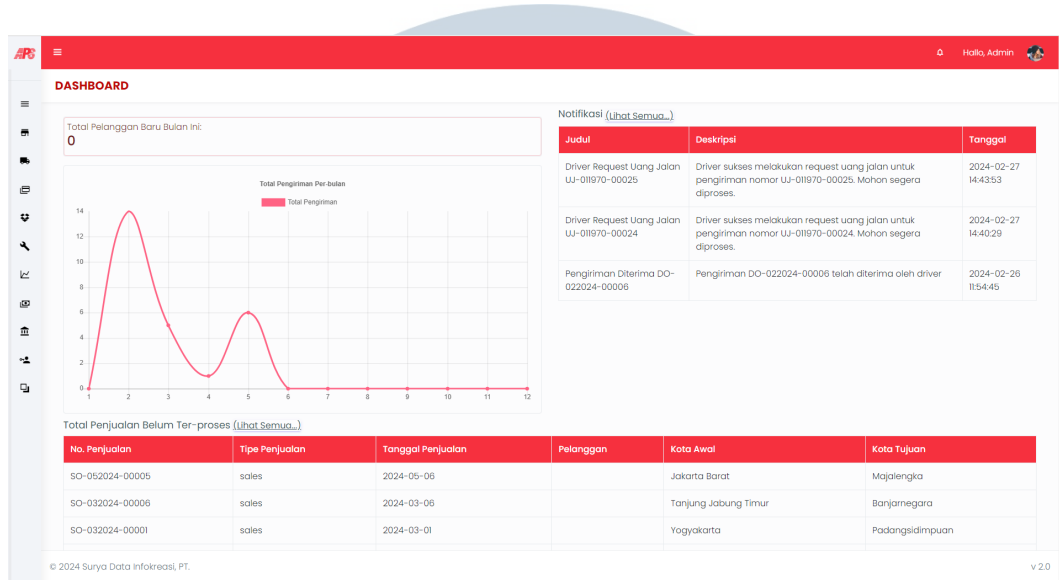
APS

Hallo, Admin

DASHBOARD

Total Pelanggan Baru Bulan Ini:
0

Total Pengiriman Per-bulan
Total Pengiriman

14
12
10
8
6
4
2
0
1 2 3 4 5 6 7 8 9 10 11 12

Notifikasi (Lihat Semua...)

| Judul | Deskripsi | Tanggal |
|---|---|---|
| Driver Request Uang Jalan UJ-011970-00025 | Driver sukses melakukan request uang jalan untuk pengiriman nomor UJ-011970-00025. Mohon segera diproses. | 2024-02-27 14:43:53 |
| Driver Request Uang Jalan UJ-011970-00024 | Driver sukses melakukan request uang jalan untuk pengiriman nomor UJ-011970-00024. Mohon segera diproses. | 2024-02-27 14:40:29 |
| Pengiriman Diterima DO-022024-00006 | Pengiriman DO-022024-00006 telah diterima oleh driver | 2024-02-26 11:54:45 |

Total Penjualan Belum Ter-proses (Lihat Semua...)

| No. Penjualan | Tipe Penjualan | Tanggal Penjualan | Pelanggan | Kota Awal | Kota Tujuan |
|---|---|---|---|---|---|
| SO-052024-00005 | sales | 2024-05-06 | | Jakarta Barat | Majalengka |
| SO-032024-00006 | sales | 2024-03-06 | | Tanjung Jabung Timur | Banjarnegara |
| SO-032024-00001 | sales | 2024-03-01 | | Yogyakarta | Padangsidimpuan |

© 2024 Surya Data Infokreasi, PT.
v 2.0